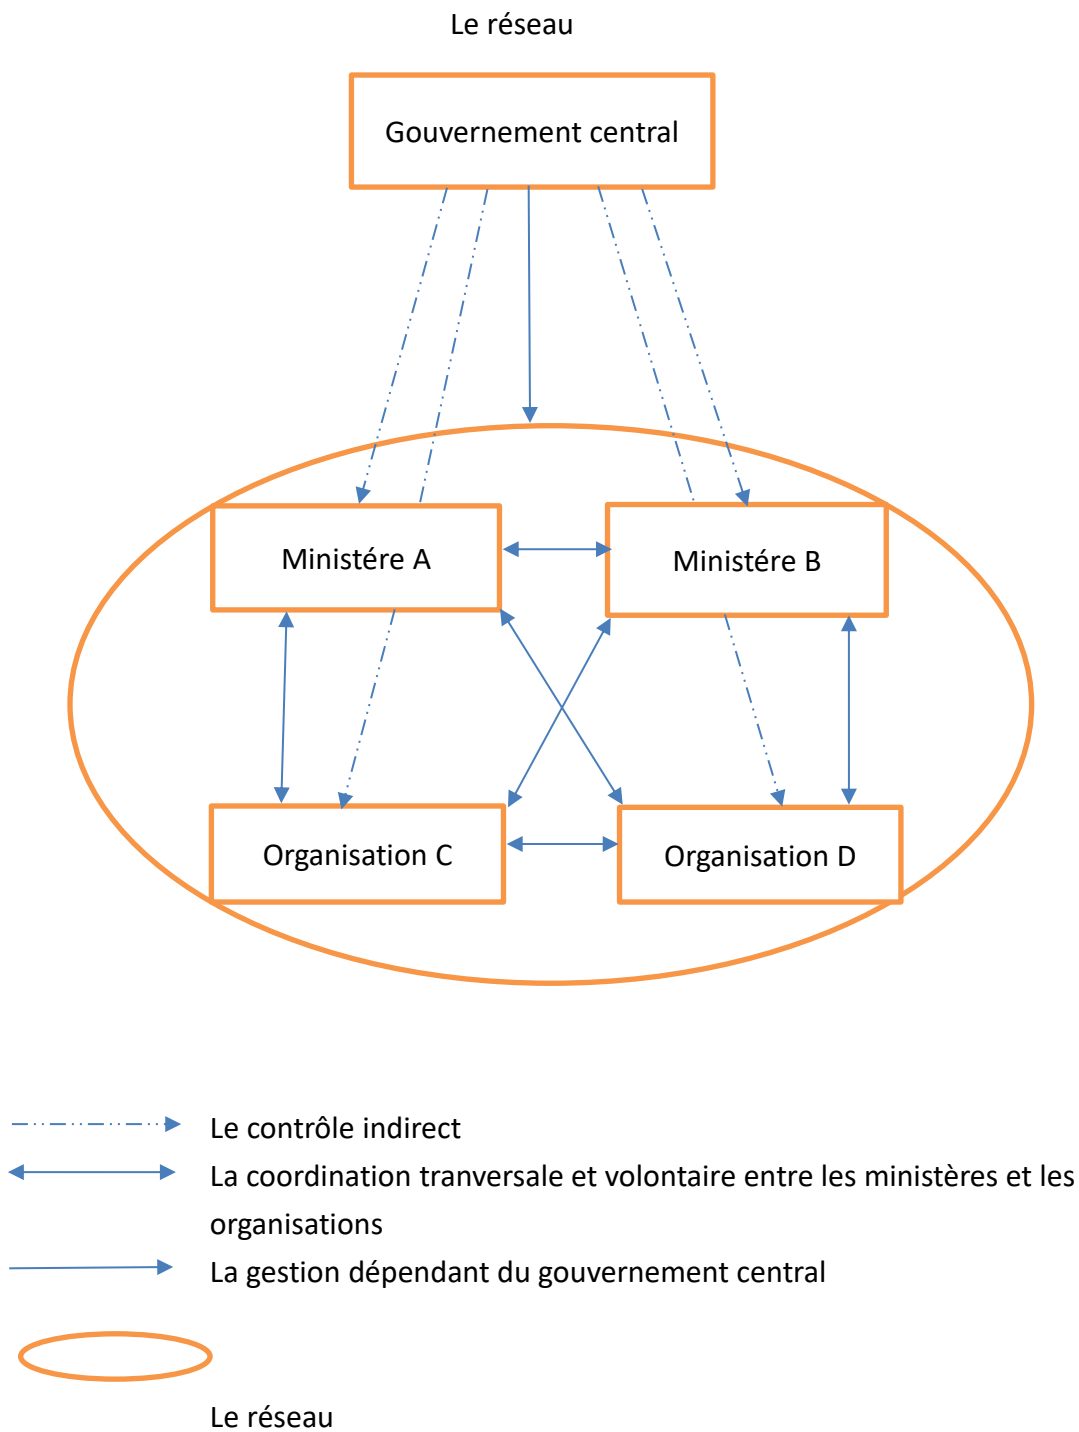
Le réseau

Gouvernement central

Ministére A

Ministére B

Organisation C

Organisation D

Le contrôle indirect

La coordination tranversale et volontaire entre les ministères et les organisations

La gestion dépendant du gouvernement central

Le réseau